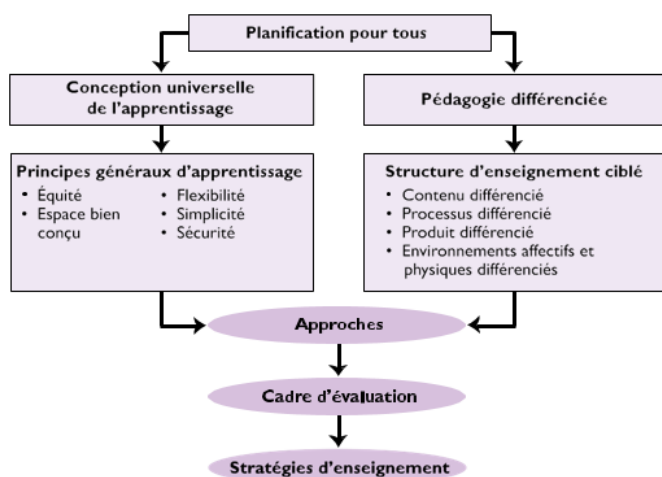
Planification pour tous

Conception universelle de l'apprentissage

Pédagogie différenciée

Principes généraux d'apprentissage
• Équité
• Espace bien conçu
• Flexibilité
• Simplicité
• Sécurité

Structure d'enseignement ciblé
• Contenu différencié
• Processus différencié
• Produit différencié
• Environnements affectifs et physiques différenciés

Approches

Cadre d'évaluation

Stratégies d'enseignement